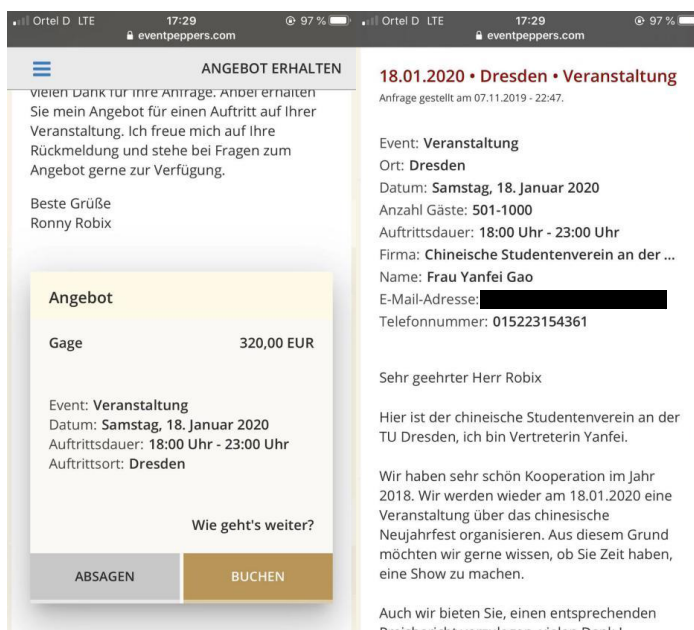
Ortel D LTE 17:29 97 %
eventpeppers.com

ANGEBOT ERHALTEN

vielen Dank für Ihre Anfrage. Anbei erhalten Sie mein Angebot für einen Auftritt auf Ihrer Veranstaltung. Ich freue mich auf Ihre Rückmeldung und stehe bei Fragen zum Angebot gerne zur Verfügung.

Beste Grüße
Ronny Robix

Angebot

Gage 320,00 EUR

Event: Veranstaltung
Datum: Samstag, 18. Januar 2020
Auftrittsdauer: 18:00 Uhr - 23:00 Uhr
Auftrittsort: Dresden

Wie geht's weiter?

ABSAGEN BUCHEN

Ortel D LTE 17:29 97 %
eventpeppers.com

18.01.2020 • Dresden • Veranstaltung
Anfrage gestellt am 07.11.2019 - 22:47.

Event: Veranstaltung
Ort: Dresden
Datum: Samstag, 18. Januar 2020
Anzahl Gäste: 501-1000
Auftrittsdauer: 18:00 Uhr - 23:00 Uhr
Firma: Chineische Studentenverein an der ...
Name: Frau Yanfei Gao
E-Mail-Adresse:
Telefonnummer: 015223154361

Sehr geehrter Herr Robix

Hier ist der chineische Studentenverein an der TU Dresden, ich bin Vertreterin Yanfei.

Wir haben sehr schön Kooperation im Jahr 2018. Wir werden wieder am 18.01.2020 eine Veranstaltung über das chinesische Neujahrfest organisieren. Aus diesem Grund möchten wir gerne wissen, ob Sie Zeit haben, eine Show zu machen.

Auch wir bieten Sie, einen entsprechenden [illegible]